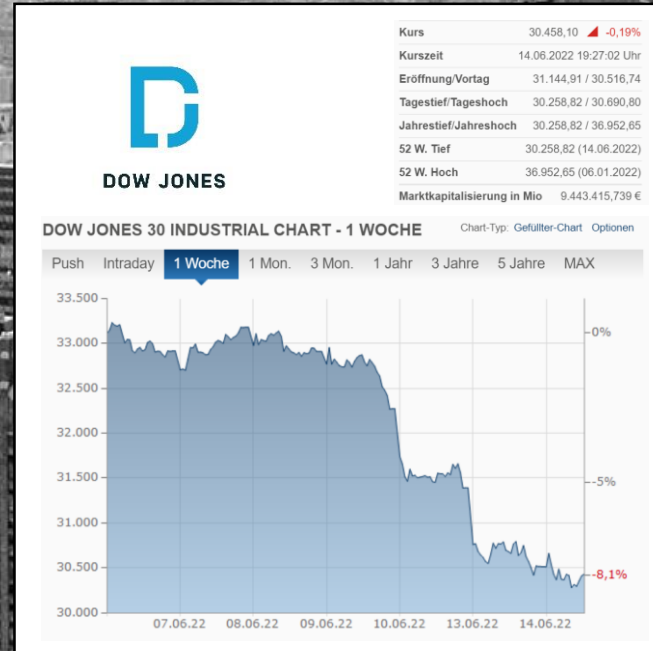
DOW JONES

| Kurs | 30.458,10 -0,19% |
|---|---|
| Kurszeit | 14.06.2022 19:27:02 Uhr |
| Eröffnung/Vortag | 31.144,91 / 30.516,74 |
| Tagestief/Tageshoch | 30.258,82 / 30.690,80 |
| Jahrestief/Jahreshoch | 30.258,82 / 36.952,65 |
| 52 W. Tief | 30.258,82 (14.06.2022) |
| 52 W. Hoch | 36.952,65 (06.01.2022) |
| Marktkapitalisierung in Mio | 9.443.415,739 € |

DOW JONES 30 INDUSTRIAL CHART - 1 WOCHE

Chart-Typ: Gefüllter-Chart Optionen

Push Intraday 1 Woche 1 Mon. 3 Mon. 1 Jahr 3 Jahre 5 Jahre MAX

33.500
33.000
32.500
32.000
31.500
31.000
30.500
30.000

0%
-5%
-8,1%

07.06.22 08.06.22 09.06.22 10.06.22 13.06.22 14.06.22